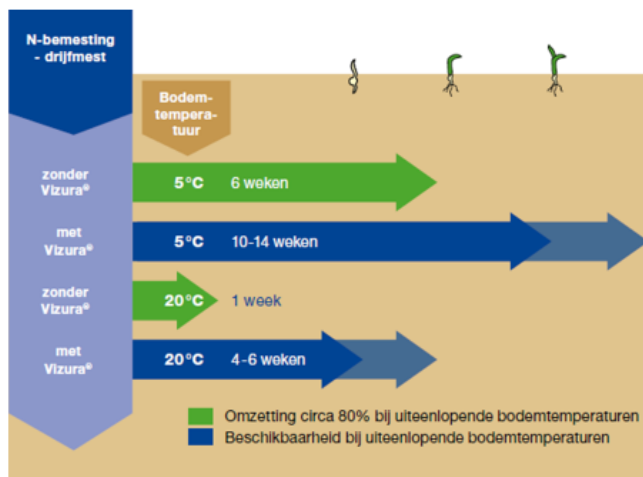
N-bemesting - drijfmest

Bodem-tempera-tuur

zonder Vizura®

5 °C 6 weken

met Vizura®

5 °C 10-14 weken

zonder Vizura®

20 °C 1 week

met Vizura®

20 °C 4-6 weken

Omzetting circa 80% bij uiteenlopende bodemtemperaturen

Beschikbaarheid bij uiteenlopende bodemtemperaturen